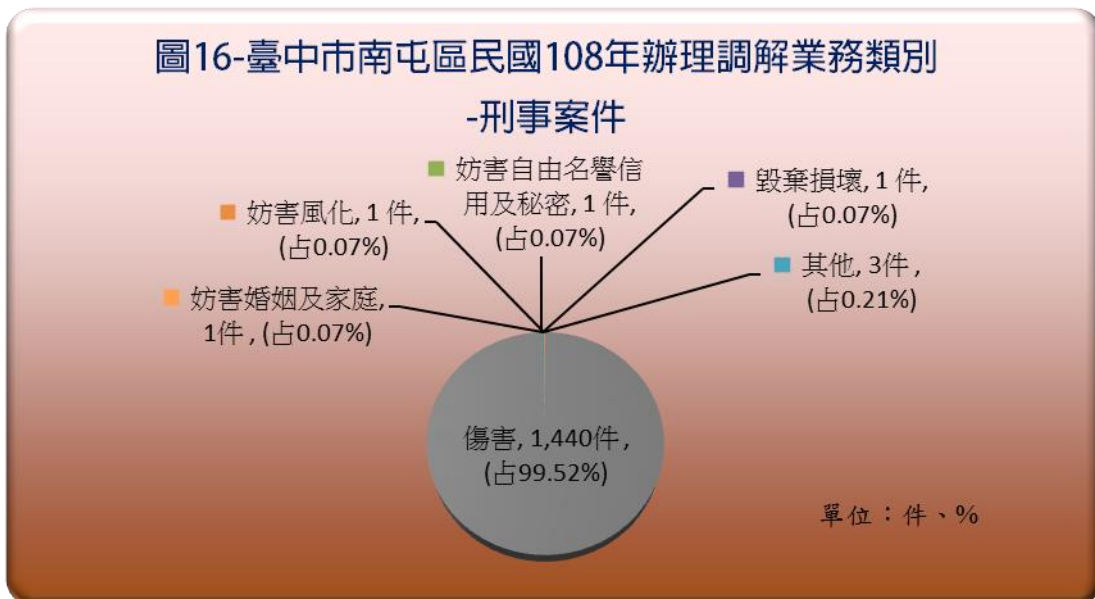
圖16-臺中市南屯區民國108年辦理調解業務類別
-刑事案件

妨害自由名譽信用及秘密, 1 件, (占0.07%)

毀棄損壞, 1 件, (占0.07%)

妨害風化, 1 件, (占0.07%)

其他, 3件 , (占0.21%)

妨害婚姻及家庭, 1件 , (占0.07%)

傷害, 1,440件 , (占99.52%)

單位：件、%